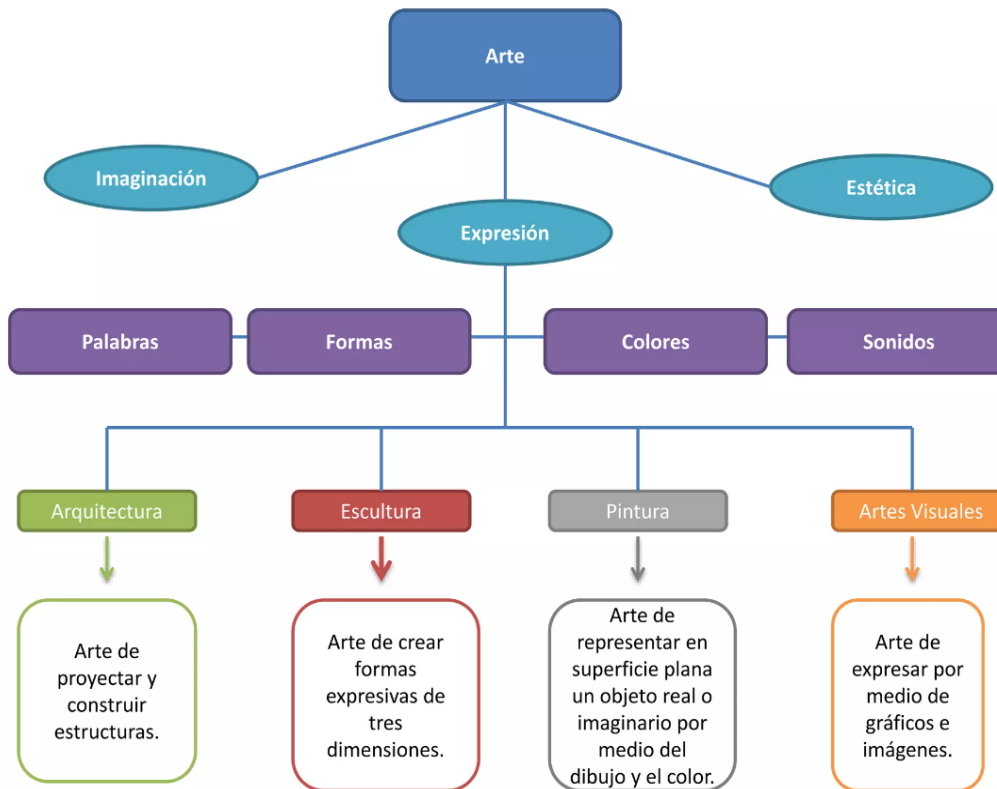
Arte

Imaginación

Expresión

Estética

Palabras

Formas

Colores

Sonidos

Arquitectura

Escultura

Pintura

Artes Visuales

Arte de proyectar y construir estructuras.

Arte de crear formas expresivas de tres dimensiones.

Arte de representar en superficie plana un objeto real o imaginario por medio del dibujo y el color.

Arte de expresar por medio de gráficos e imágenes.